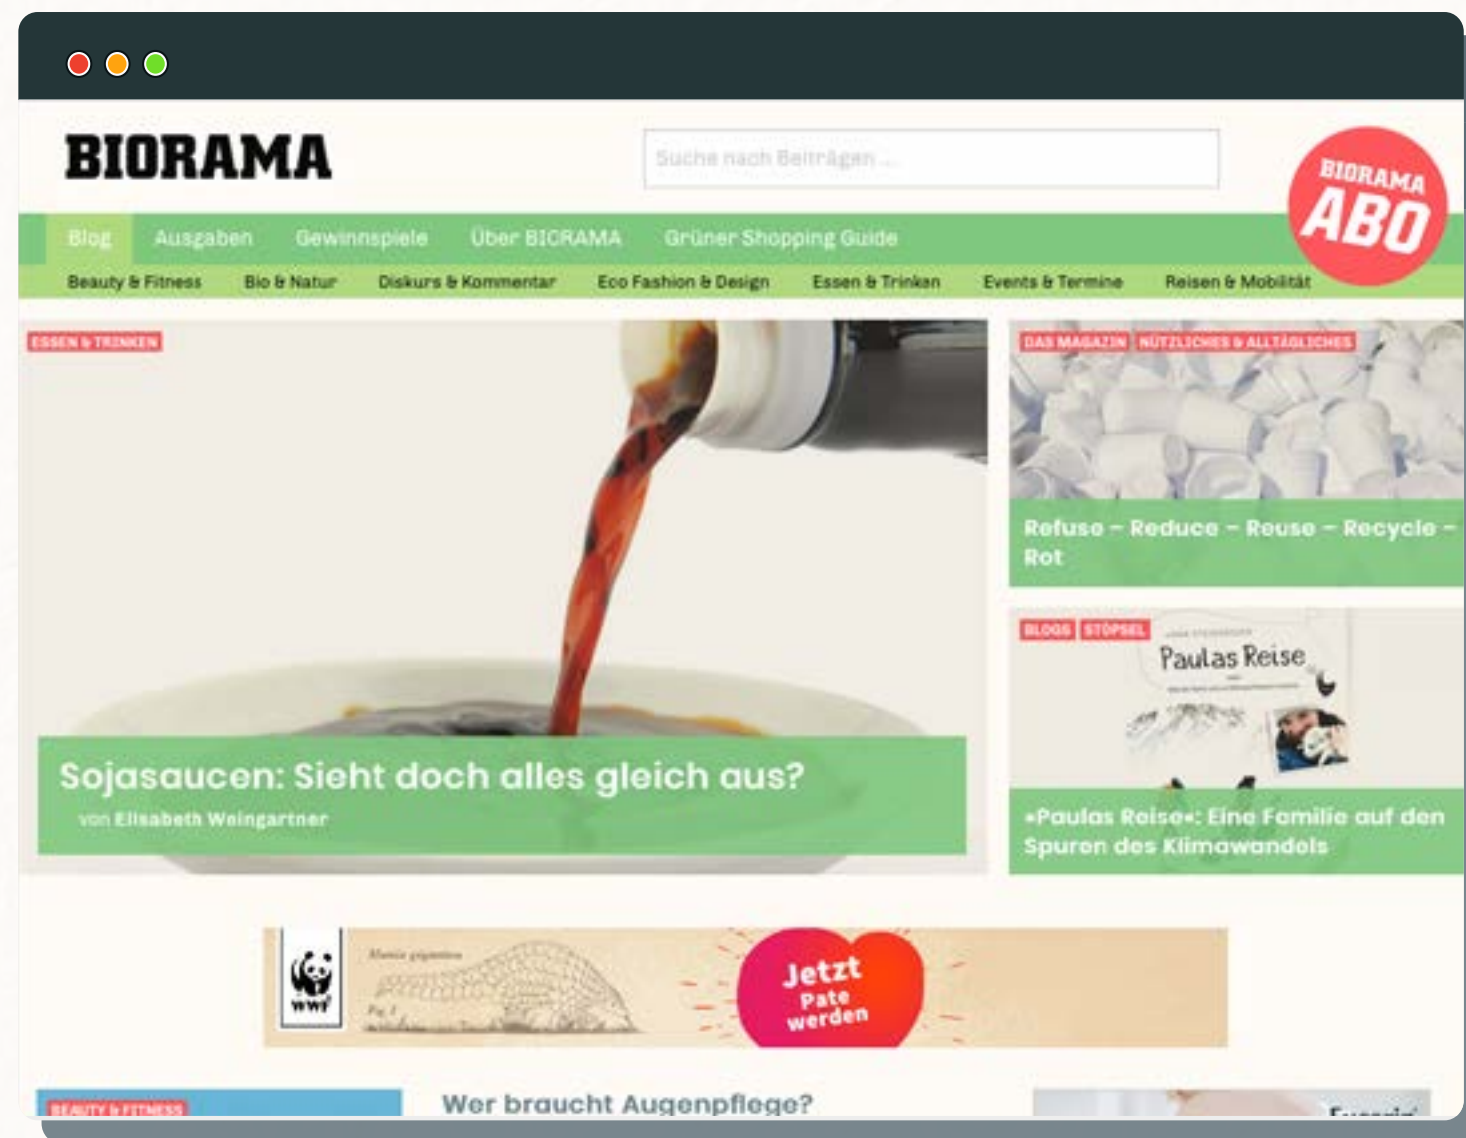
BIORAMA

Suche nach Beiträgen ...

BIORAMA ABO

Blog Ausgaben Gewinnspiele Über BIORAMA Grüner Shopping Guide

Beauty & Fitness Bio & Natur Diskurs & Kommentar Eco Fashion & Design Essen & Trinken Events & Termine Reisen & Mobilität

ESSEN & TRINKEN

Sojasaucen: Sieht doch alles gleich aus?

von Elisabeth Weingartner

DAS MAGAZIN NÜTZLICHES & ALLTÄGLICHES

Refuse – Reduce – Reuse – Recycle – Rot

BLOGS STÖPSEL

Paulas Reise

»Paulas Reise«: Eine Familie auf den Spuren des Klimawandels

WWF

Jetzt Pate werden

BEAUTY & FITNESS

Wer braucht Augenpflege?